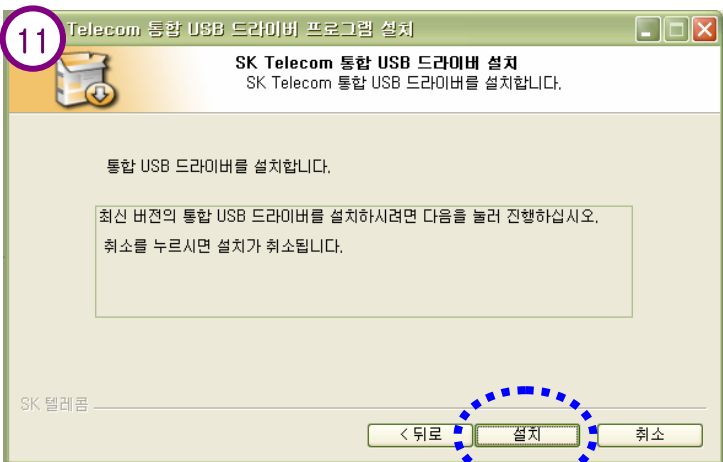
11

Telecom 통합 USB 드라이버 프로그램 설치

SK Telecom 통합 USB 드라이버 설치

SK Telecom 통합 USB 드라이버를 설치합니다.

통합 USB 드라이버를 설치합니다.

최신 버전의 통합 USB 드라이버를 설치하시려면 다음을 눌러 진행하십시오.

취소를 누르시면 설치가 취소됩니다.

SK 텔레콤

< 뒤로

설치

취소